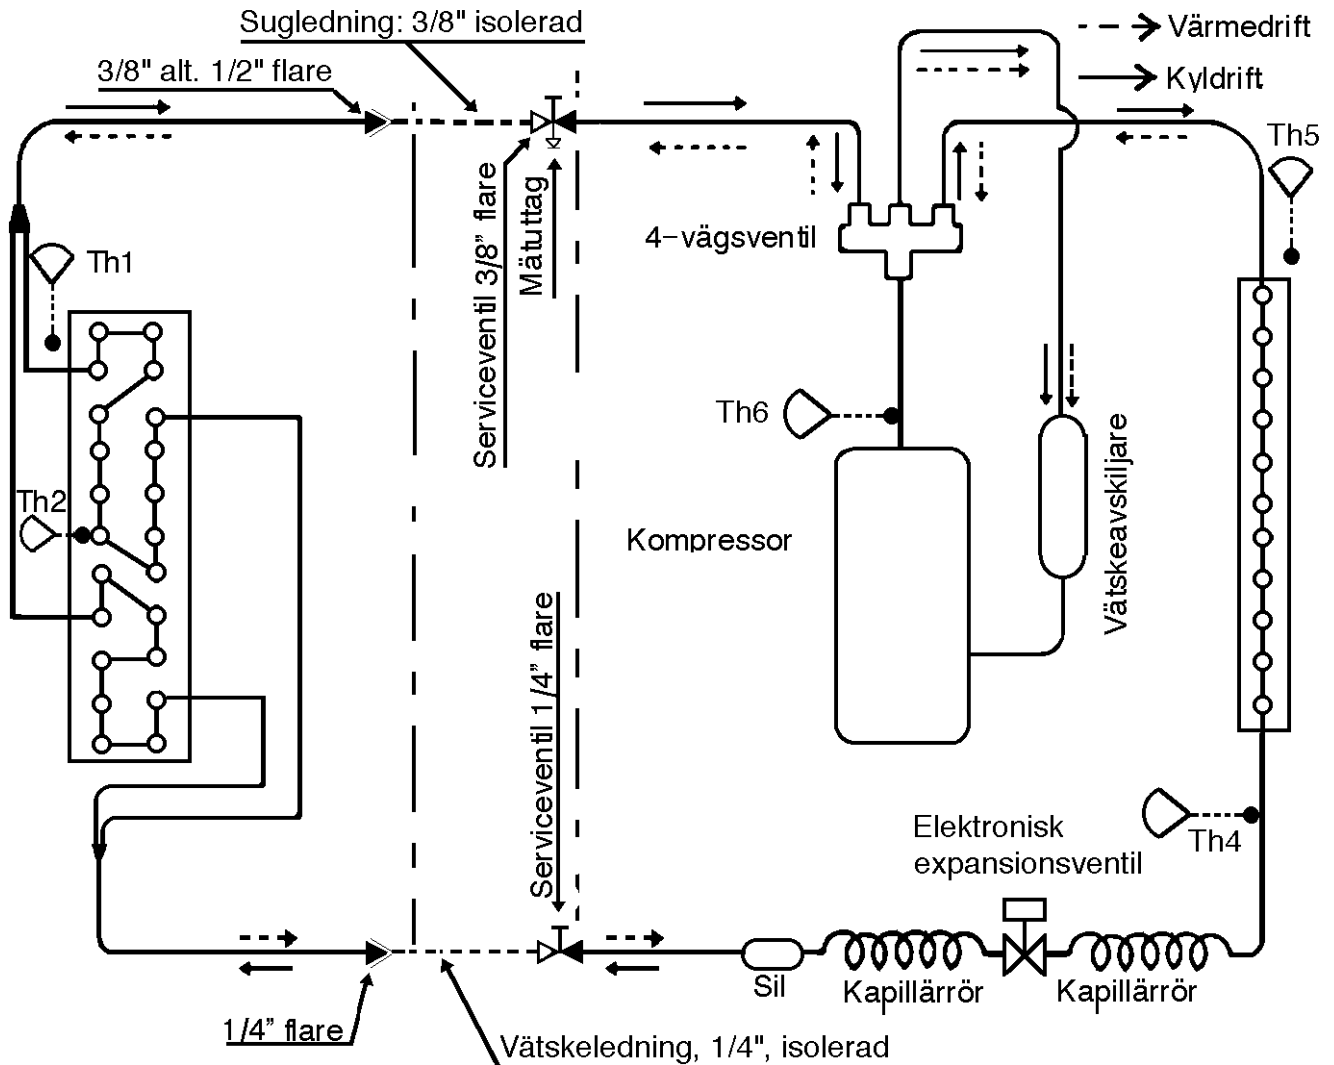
Sugledning: 3/8" isolerad

3/8" alt. 1/2" flare

Värmedrift

Kyldrift

Th5

Th1

Serviceventil 3/8" flare

Mätuttag

4-vägsventil

Th6

Th2

Vätskeavskiljare

Kompressor

Serviceventil 1/4" flare

Th4

Elektronisk expansionsventil

Sil

Kapillärrör

Kapillärrör

1/4" flare

Vätskeledning, 1/4", isolerad